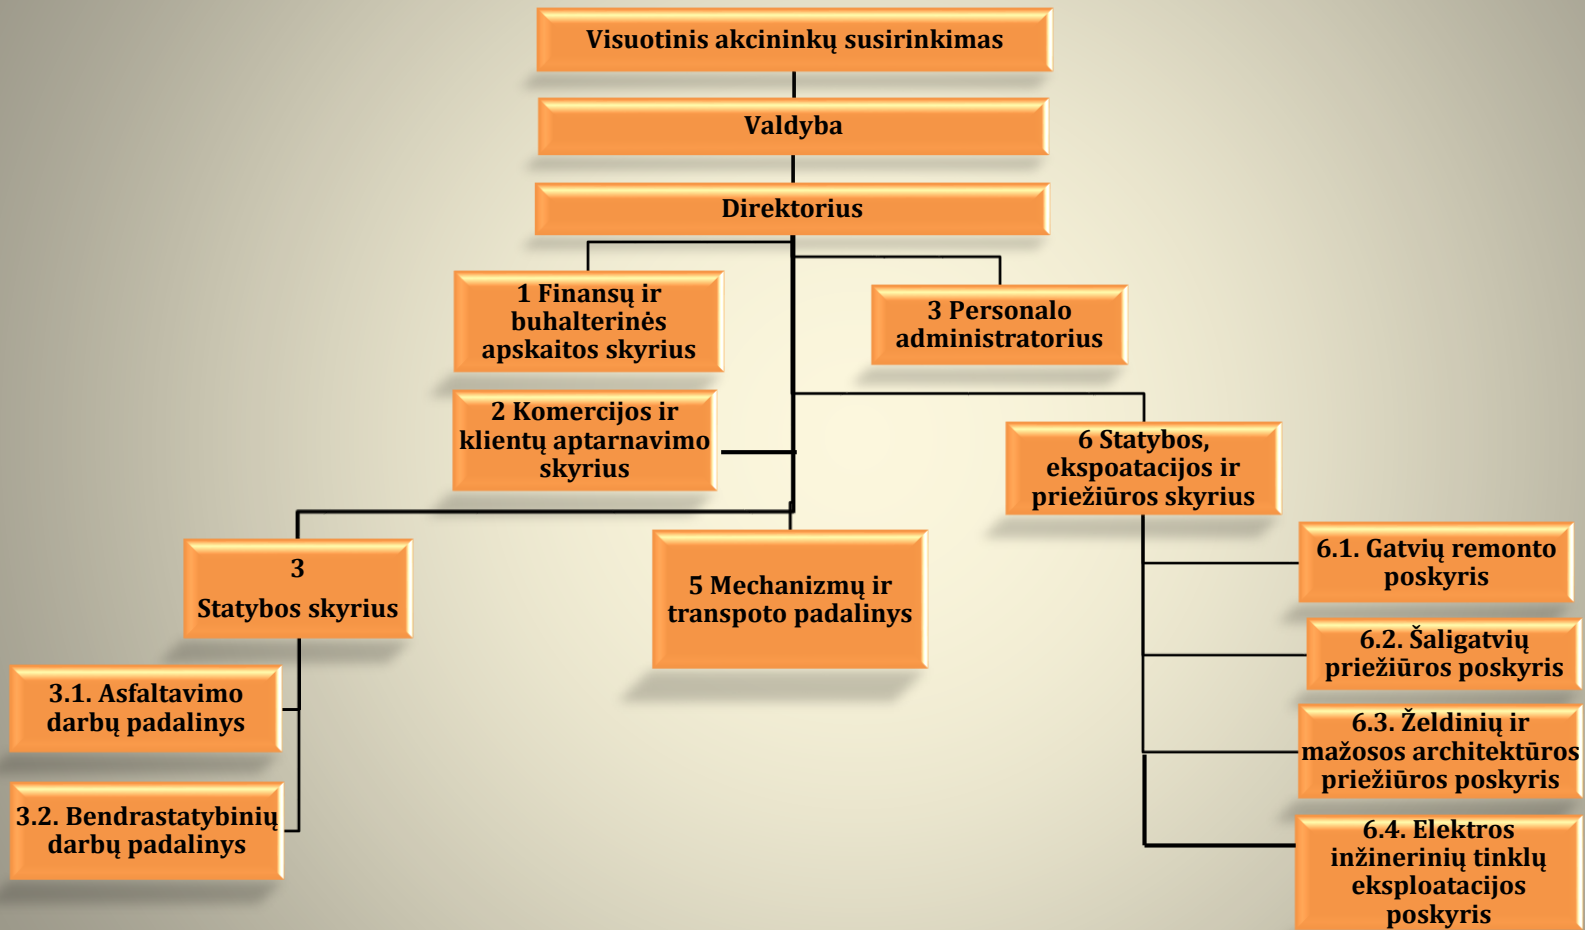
Visuotinis akcininkų susirinkimas

Valdyba

Direktorius

1 Finansų ir buhalterinės apskaitos skyrius

3 Personalo administratorius

2 Komercijos ir klientų aptarnavimo skyrius

6 Statybos, ekspoatacijos ir priežiūros skyrius

3
Statybos skyrius

5 Mechanizmų ir transpoto padalinys

6.1. Gatvių remonto poskyris

6.2. Šaligatvių priežiūros poskyris

3.1. Asfaltavimo darbų padalinys

6.3. Želdinių ir mažosos architektūros priežiūros poskyris

3.2. Bendrastatybinių darbų padalinys

6.4. Elektros inžinerinių tinklų eksploatacijos poskyris